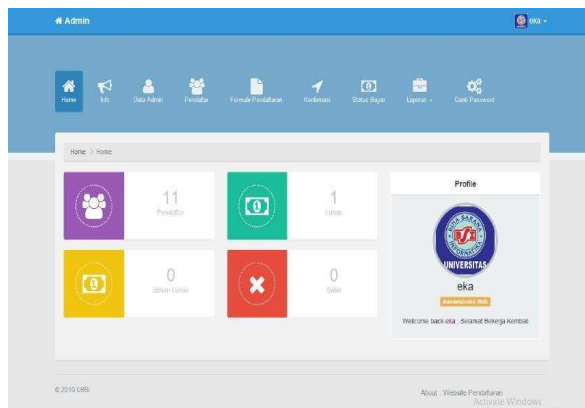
Admin

eka

Home
Info
Data Admin
Pendaftar
Formulir Pendaftaran
Konfirmasi
Status Bayar
Laporan
Ganti Password

Home > Home

11
Pendaftar

1
Lunas

0
Belum Lunas

0
Batal

Profile

UNIVERSITAS

eka

Administrator Web

Welcome back eka , Selamat Bekerja Kembali

© 2019 UBSI

About | Website Pendaftaran

Activate Windows